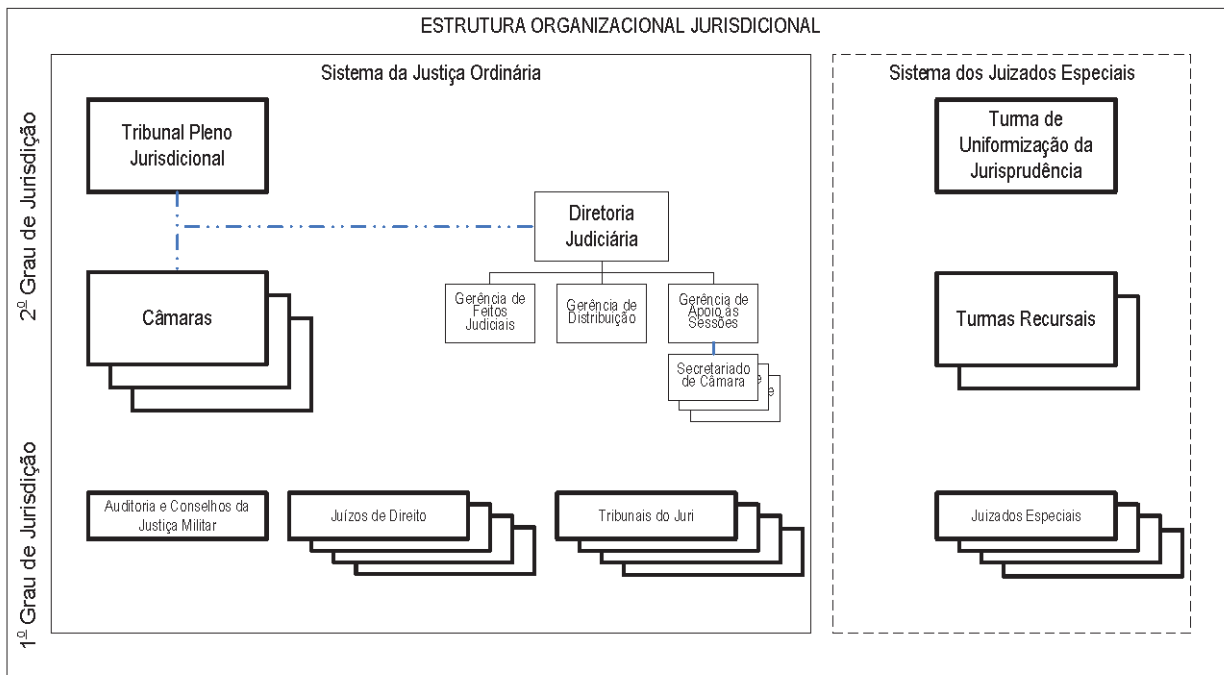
ESTRUTURA ORGANIZACIONAL JURISDICIONAL

$2^{o}$ Grau de Jurisdição

$1^{o}$ Grau de Jurisdição

Sistema da Justiça Ordinária

Tribunal Pleno Jurisdicional

Diretoria Judiciária

Câmaras

Gerência de Feitos Judiciais

Gerência de Distribuição

Gerência de Apoio às Sessões

Secretariado de Câmara

Auditoria e Conselhos da Justiça Militar

Juízos de Direito

Tribunais do Juri

Sistema dos Juizados Especiais

Turma de Uniformização da Jurisprudência

Turmas Recursais

Juizados Especiais